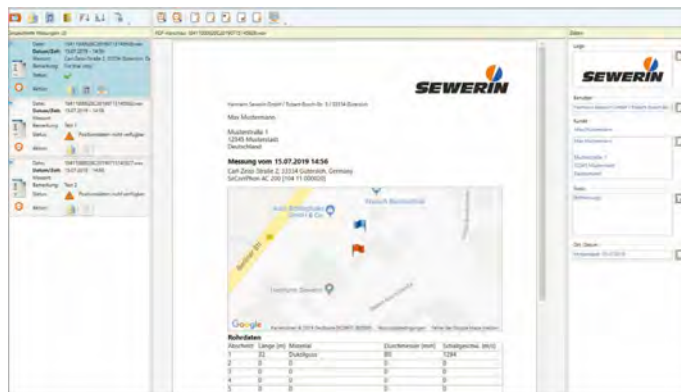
Gespeicherte Messungen (3)

Datei: SM1100002G20190715145600.xml
Datum/Zeit: 15.07.2019 - 14:56
Messort: Carl-Zeiss-Straße 2, 33334 Gütersloh
Bemerkung: Für Max Mayr
Status:
Aktion:

Datei: SM1100002G20190715145602.xml
Datum/Zeit: 15.07.2019 - 14:56
Messort:
Bemerkung: Test 1
Status: Positionsdaten nicht verfügbar
Aktion:

Datei: SM1100002G20190715145657.xml
Datum/Zeit: 15.07.2019 - 14:56
Messort:
Bemerkung: Test 2
Status: Positionsdaten nicht verfügbar
Aktion:

PDF-Vorschau: SM1100002G20190715145600.xml

SEWERIN

Hermann Sewerin GmbH / Robert-Bosch-Str. 3 / 33334 Gütersloh

Max Mustermann

Musterstraße 1
12345 Musterstadt
Deutschland

Messung vom 15.07.2019 14:56
Carl-Zeiss-Straße 2, 33334 Gütersloh, Germany
SeCorPhon AC 200 [104 11 000020]

Auto Bertelsmann GmbH & Co
Hermann Sewerin

Google

Rohrdaten

| Abschnitt | Länge [m] | Material | Durchmesser [mm] | Schallgeschw. [m/s] |
|---|---|---|---|---|
| 1 | 33 | Duktilguss | 80 | 1284 |
| 2 | 0 | 0 | 0 | 0 |
| 3 | 0 | 0 | 0 | 0 |
| 4 | 0 | 0 | 0 | 0 |
| 5 | 0 | 0 | 0 | 0 |

Daten

Logo

SEWERIN

Benutzer
Hermann Sewerin GmbH / Robert-Bosch-Str.

Kunde
Max Mustermann
Max Mustermann
Musterstraße 1
12345 Musterstadt
Deutschland

Notiz
Bemerkung

Ort, Datum
Gütersloh, 15.07.2019